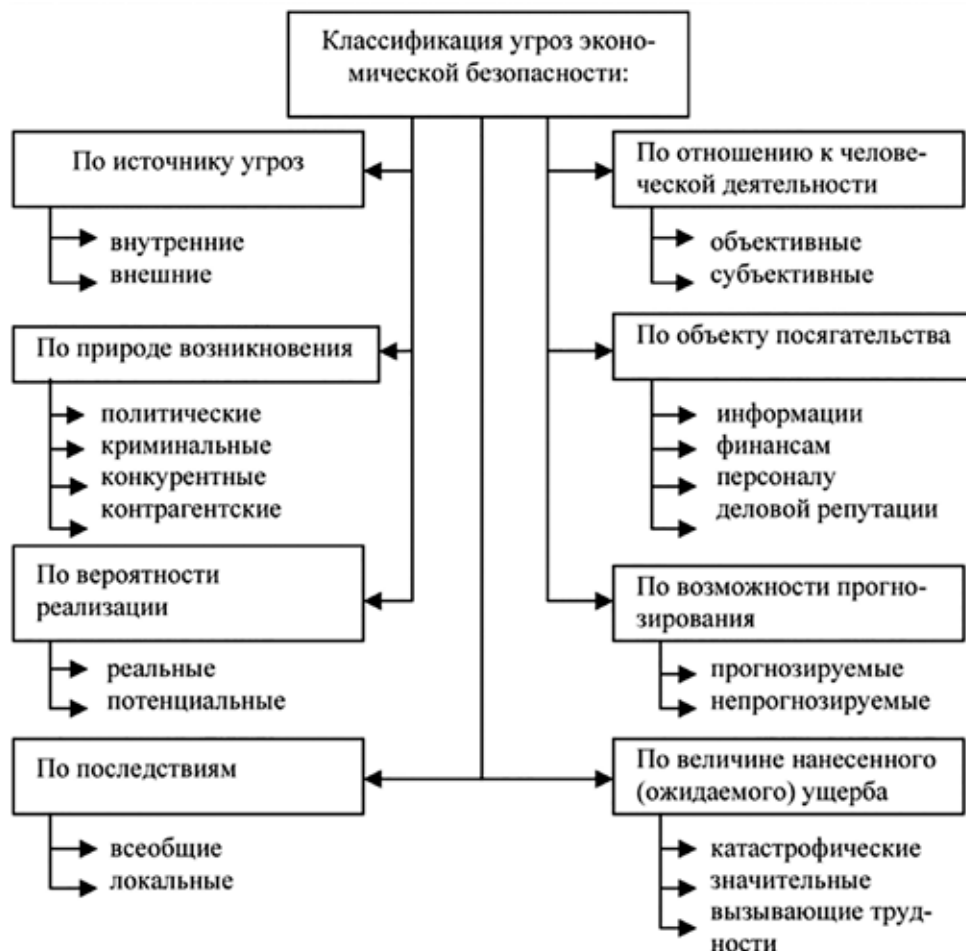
Классификация угроз экономической безопасности:

По источнику угроз

внутренние
внешние

По природе возникновения

политические
криминальные
конкурентные
контрагентские

По вероятности реализации

реальные
потенциальные

По последствиям

всеобщие
локальные

По отношению к человеческой деятельности

объективные
субъективные

По объекту посягательства

информации
финансам
персоналу
деловой репутации

По возможности прогнозирования

прогнозируемые
непрогнозируемые

По величине нанесенного (ожидаемого) ущерба

катастрофические
значительные
вызывающие трудности